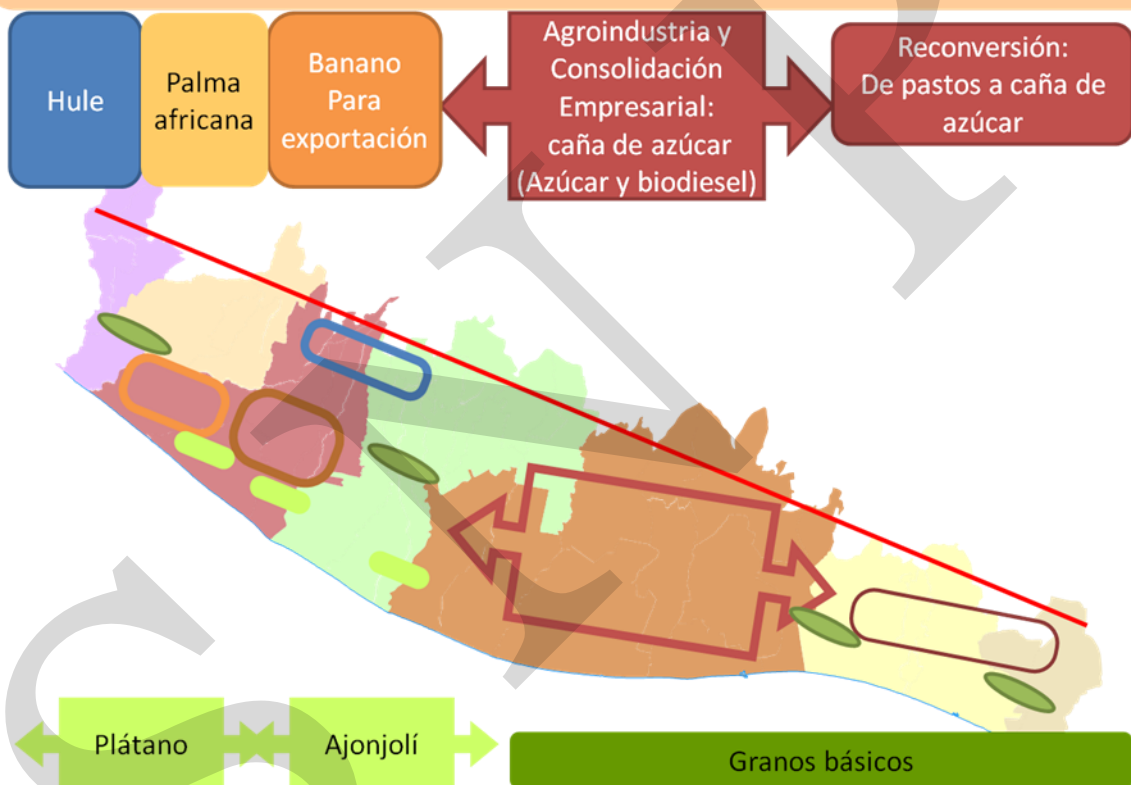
Hule

Palma africana

Banano Para exportación

Agroindustria y Consolidación Empresarial: caña de azúcar (Azúcar y biodiesel)

Reconversión: De pastos a caña de azúcar

Plátano

Ajonjolí

Granos básicos